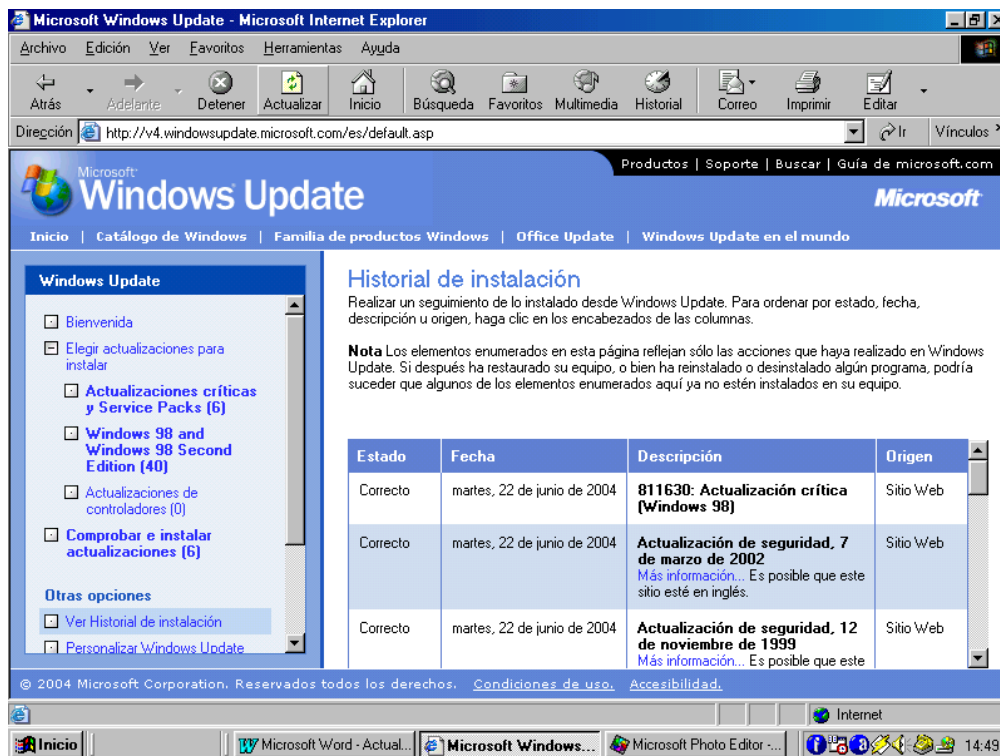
Microsoft Windows Update - Microsoft Internet Explorer

Archivo Edición Ver Favoritos Herramientas Ayuda

Atrás Adelante Detener Actualizar Inicio Búsqueda Favoritos Multimedia Historial Correo Imprimir Editar

Dirección http://v4.windowsupdate.microsoft.com/es/default.asp Ir Vínculos

Productos | Soporte | Buscar | Guía de microsoft.com

Microsoft Windows Update

Microsoft

Inicio | Catálogo de Windows | Familia de productos Windows | Office Update | Windows Update en el mundo

Windows Update

Bienvenida

Elegir actualizaciones para instalar

Actualizaciones críticas y Service Packs (6)

Windows 98 and Windows 98 Second Edition (40)

Actualizaciones de controladores (0)

Comprobar e instalar actualizaciones (6)

Otras opciones

Ver Historial de instalación

Personalizar Windows Update

Historial de instalación

Realizar un seguimiento de lo instalado desde Windows Update. Para ordenar por estado, fecha, descripción u origen, haga clic en los encabezados de las columnas.

**Nota** Los elementos enumerados en esta página reflejan sólo las acciones que haya realizado en Windows Update. Si después ha restaurado su equipo, o bien ha reinstalado o desinstalado algún programa, podría suceder que algunos de los elementos enumerados aquí ya no estén instalados en su equipo.

| Estado | Fecha | Descripción | Origen |
|---|---|---|---|
| Correcto | martes, 22 de junio de 2004 | 811630: Actualización crítica (Windows 98) | Sitio Web |
| Correcto | martes, 22 de junio de 2004 | Actualización de seguridad, 7 de marzo de 2002 Más información... Es posible que este sitio esté en inglés. | Sitio Web |
| Correcto | martes, 22 de junio de 2004 | Actualización de seguridad, 12 de noviembre de 1999 Más información... Es posible que este | Sitio Web |

© 2004 Microsoft Corporation. Reservados todos los derechos. Condiciones de uso. Accesibilidad.

Internet

Inicio | Microsoft Word - Actual... | Microsoft Windows... | Microsoft Photo Editor -... | 14:49